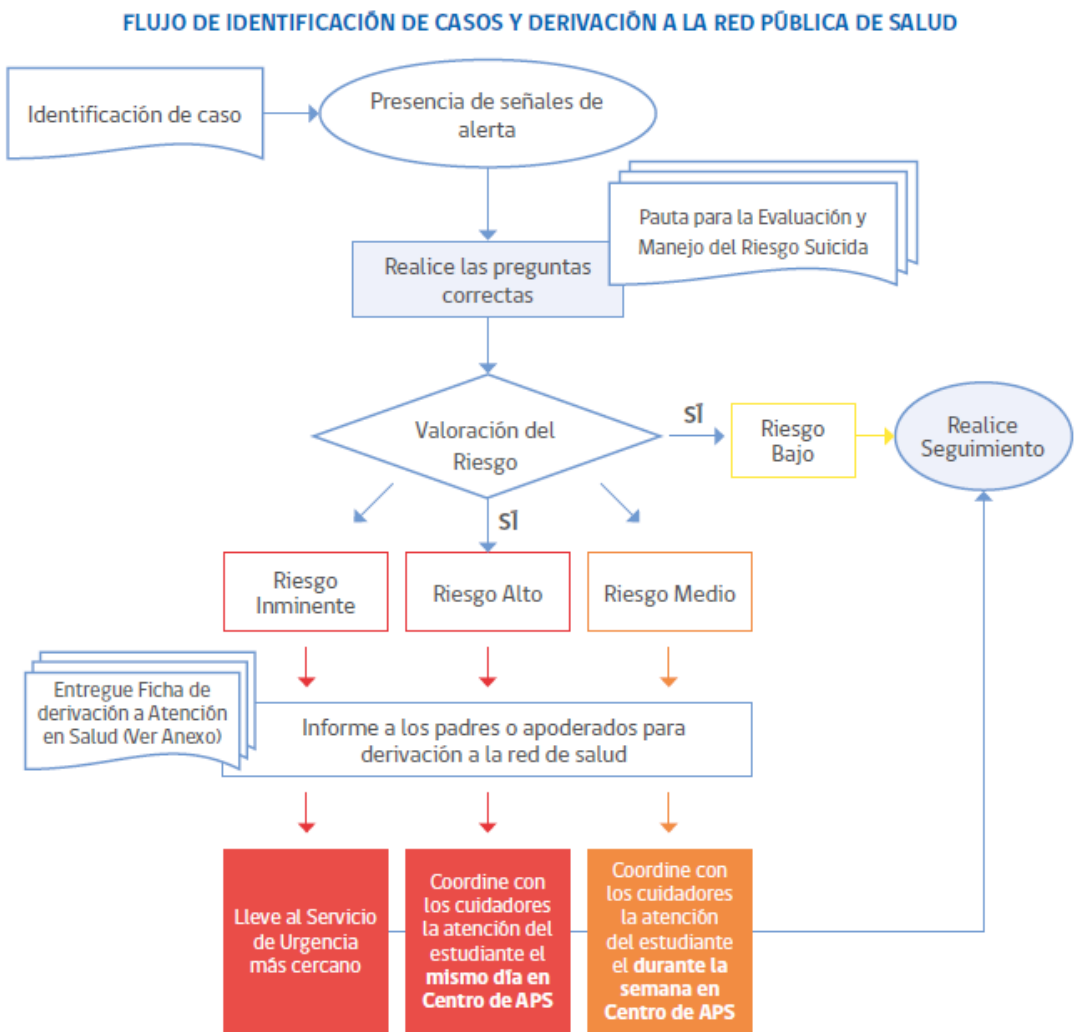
FLUJO DE IDENTIFICACIÓN DE CASOS Y DERIVACIÓN A LA RED PÚBLICA DE SALUD

Identificación de caso

Presencia de señales de alerta

Pauta para la Evaluación y Manejo del Riesgo Suicida

Realice las preguntas correctas

Valoración del Riesgo

SÍ

Riesgo Bajo

Realice Seguimiento

SÍ

Riesgo Inminente

Riesgo Alto

Riesgo Medio

Entregue Ficha de derivación a Atención en Salud (Ver Anexo)

Informe a los padres o apoderados para derivación a la red de salud

Lleve al Servicio de Urgencia más cercano

Coordine con los cuidadores la atención del estudiante el **mismo día en Centro de APS**

Coordine con los cuidadores la atención del estudiante el **durante la semana en Centro de APS**